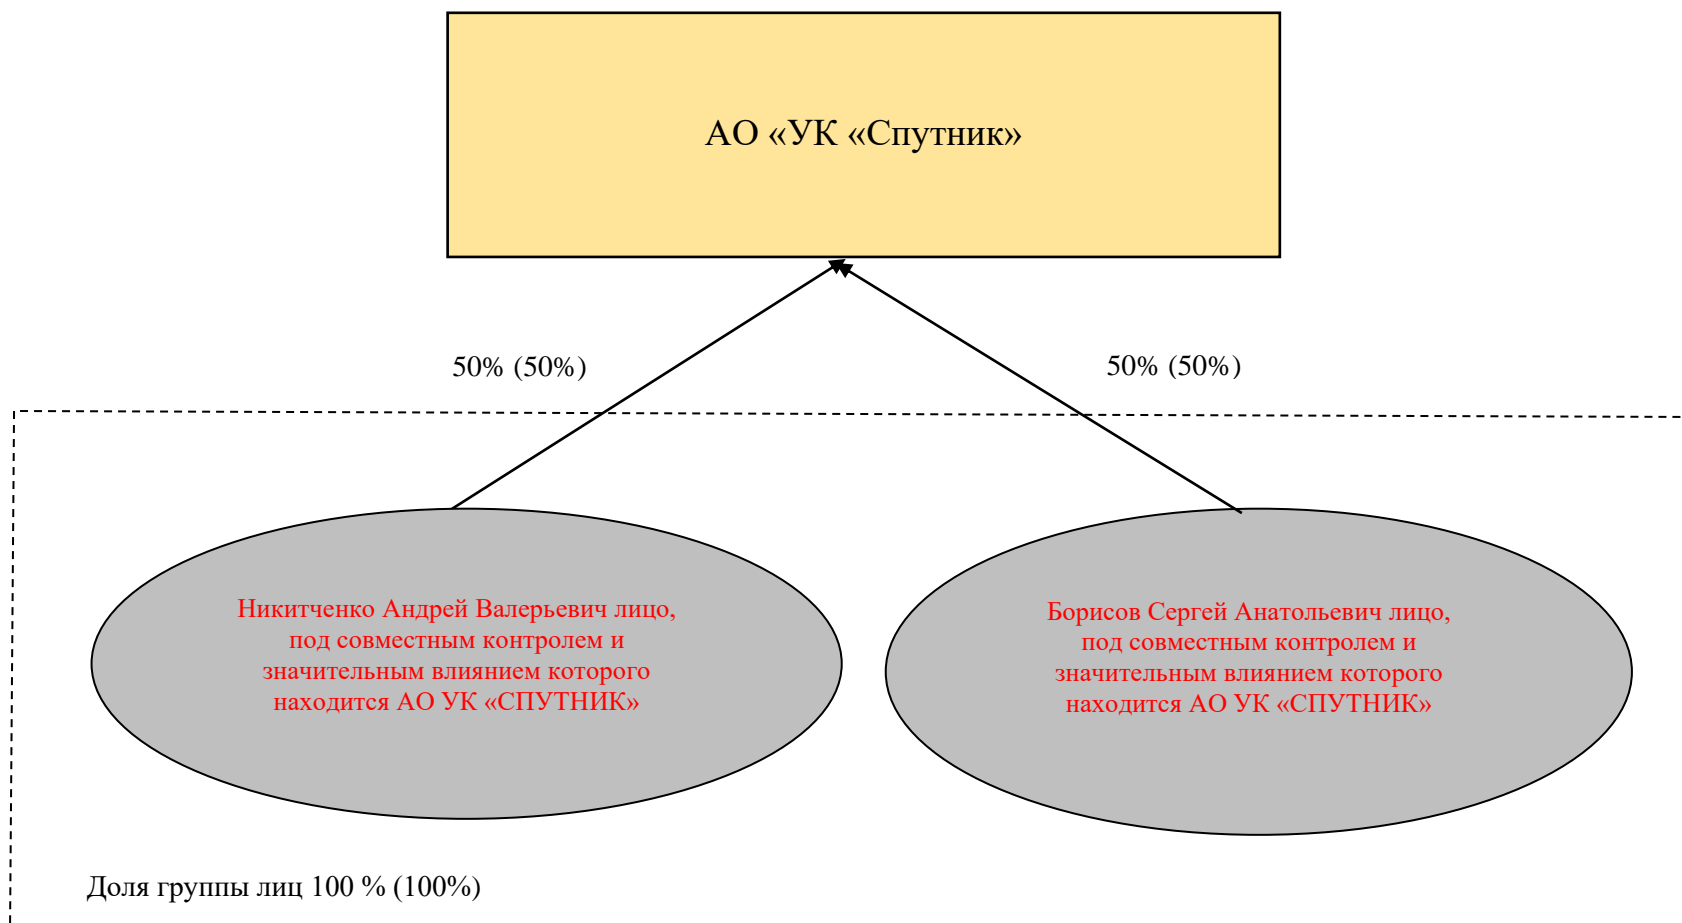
АО «УК «Спутник»

50% (50%)

50% (50%)

Никитченко Андрей Валерьевич лицо, под совместным контролем и значительным влиянием которого находится АО УК «СПУТНИК»

Борисов Сергей Анатольевич лицо, под совместным контролем и значительным влиянием которого находится АО УК «СПУТНИК»

Доля группы лиц 100 % (100%)